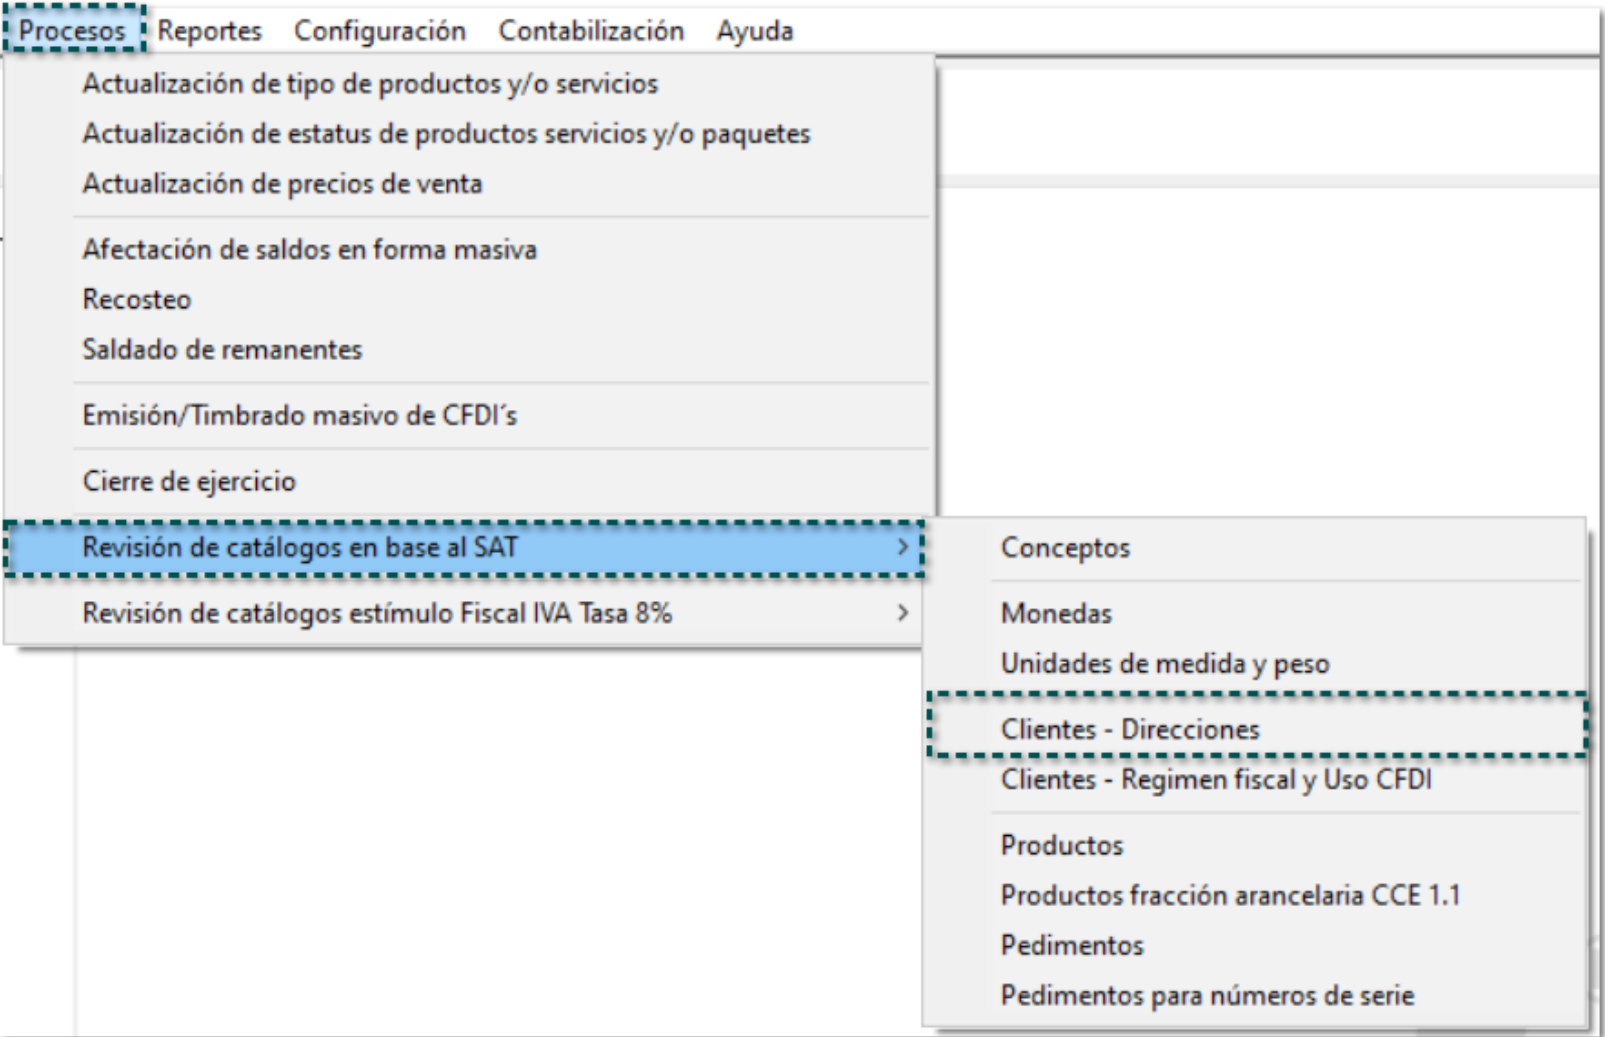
Procesos Reportes Configuración Contabilización Ayuda

Actualización de tipo de productos y/o servicios
Actualización de estatus de productos servicios y/o paquetes
Actualización de precios de venta

Afectación de saldos en forma masiva
Recosteo
Saldado de remanentes

Emisión/Timbrado masivo de CFDI´s

Cierre de ejercicio

Revisión de catálogos en base al SAT >

Revisión de catálogos estímulo Fiscal IVA Tasa 8% >

Conceptos

Monedas
Unidades de medida y peso

Clientes - Direcciones
Clientes - Regimen fiscal y Uso CFDI

Productos
Productos fracción arancelaria CCE 1.1
Pedimentos
Pedimentos para números de serie